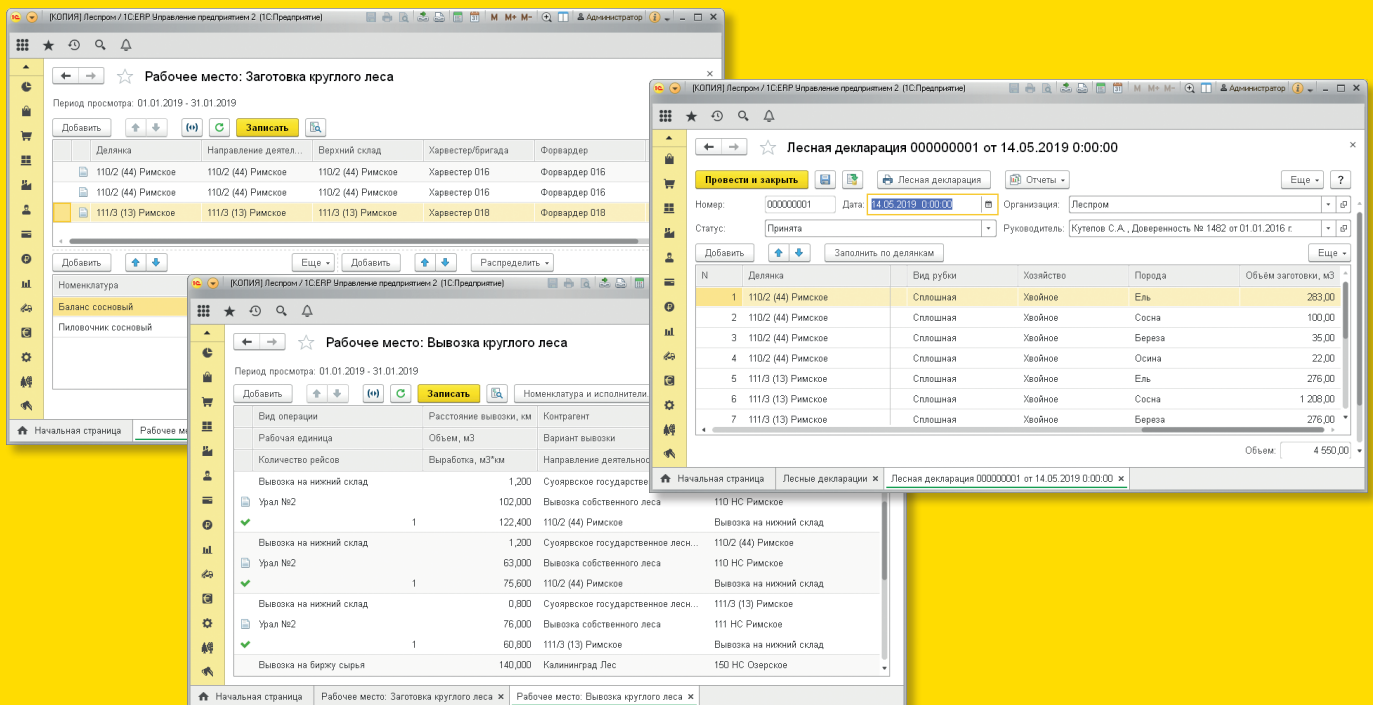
[КОПИЯ] Леспром / 1С:ERP Управление предприятием 2 (1С:Предприятие)   M M+ M-   Администратор

Рабочее место: Заготовка круглого леса

Период просмотра: 01.01.2019 - 31.01.2019

Добавить   Записать

| Делянка | Направление деяте... | Верхний склад | Харвестер/бригада | Форвардер |
|---|---|---|---|---|
| 110/2 (44) Римское | 110/2 (44) Римское | 110/2 (44) Римское | Харвестер 016 | Форвардер 016 |
| 110/2 (44) Римское | 110/2 (44) Римское | 110/2 (44) Римское | Харвестер 016 | Форвардер 016 |
| 111/3 (13) Римское | 111/3 (13) Римское | 111/3 (13) Римское | Харвестер 018 | Форвардер 018 |

Добавить   Еще   Добавить   Распределить

Номенклатура
Баланс сосновый
Пиловочник сосновый

Начальная страница   Рабочее ме

[КОПИЯ] Леспром / 1С:ERP Управление предприятием 2 (1С:Предприятие)

Рабочее место: Вывозка круглого леса

Период просмотра: 01.01.2019 - 31.01.2019

Добавить   Записать   Номенклатура и исполнители...

| Вид операции / Рабочая единица / Количество рейсов | Расстояние вывозки, км / Объем, м3 / Выработка, м3*км | Контрагент / Вариант вывозки / Направление деятельно | |
|---|---|---|---|
| Вывозка на нижний склад | 1,200 | Суоярвское государственное... | |
| Урал №2 | 102,000 | Вывозка собственного леса | 110 НС Римское |
| 1 | 122,400 | 110/2 (44) Римское | Вывозка на нижний склад |
| Вывозка на нижний склад | 1,200 | Суоярвское государственное лесн... | 110/2 (44) Римское |
| Урал №2 | 63,000 | Вывозка собственного леса | 110 НС Римское |
| 1 | 75,600 | 110/2 (44) Римское | Вывозка на нижний склад |
| Вывозка на нижний склад | 0,800 | Суоярвское государственное лесн... | 111/3 (13) Римское |
| Урал №2 | 76,000 | Вывозка собственного леса | 111 НС Римское |
| 1 | 60,800 | 111/3 (13) Римское | Вывозка на нижний склад |
| Вывозка на биржу сырья | 140,000 | Калининград Лес | 150 НС Озерское |

Начальная страница   Рабочее место: Заготовка круглого леса   Рабочее место: Вывозка круглого леса

[КОПИЯ] Леспром / 1С:ERP Управление предприятием 2 (1С:Предприятие)   Администратор

Лесная декларация 000000001 от 14.05.2019 0:00:00

Провести и закрыть   Лесная декларация   Отчеты   Еще   ?

Номер: 000000001   Дата: 14.05.2019 0:00:00   Организация: Леспром
Статус: Принята   Руководитель: Кутепов С.А., Доверенность № 1482 от 01.01.2016 г.

Добавить   Заполнить по делянкам   Еще

| N | Делянка | Вид рубки | Хозяйство | Порода | Объём заготовки, м3 |
|---|---|---|---|---|---|
| 1 | 110/2 (44) Римское | Сплошная | Хвойное | Ель | 283,00 |
| 2 | 110/2 (44) Римское | Сплошная | Хвойное | Сосна | 100,00 |
| 3 | 110/2 (44) Римское | Сплошная | Хвойное | Береза | 35,00 |
| 4 | 110/2 (44) Римское | Сплошная | Хвойное | Осина | 22,00 |
| 5 | 111/3 (13) Римское | Сплошная | Хвойное | Ель | 276,00 |
| 6 | 111/3 (13) Римское | Сплошная | Хвойное | Сосна | 1 208,00 |
| 7 | 111/3 (13) Римское | Сплошная | Хвойное | Береза | 276,00 |

Объем: 4 550,00

Начальная страница   Лесные декларации   Лесная декларация 000000001 от 14.05.2019 0:00:00